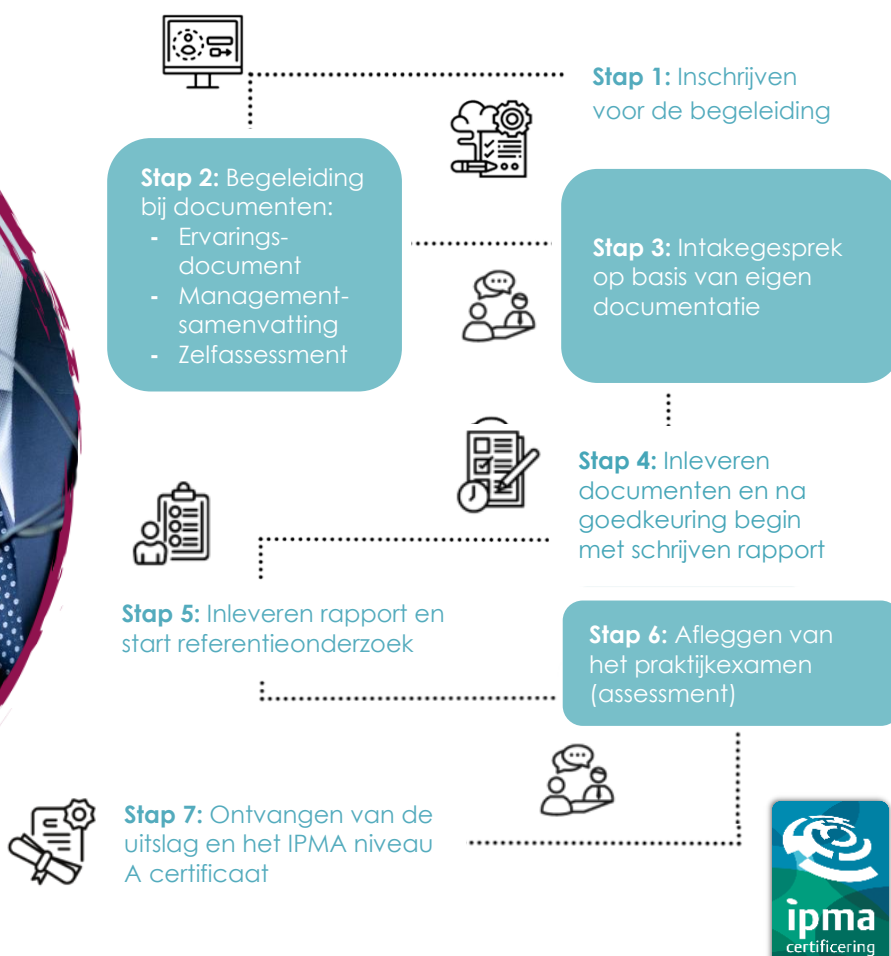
**Stap 1:** Inschrijven voor de begeleiding

**Stap 2:** Begeleiding bij documenten:
- Ervarings-document
- Management-samenvatting
- Zelfassessment

**Stap 3:** Intakegesprek op basis van eigen documentatie

**Stap 4:** Inleveren documenten en na goedkeuring begin met schrijven rapport

**Stap 5:** Inleveren rapport en start referentieonderzoek

**Stap 6:** Afleggen van het praktijkexamen (assessment)

**Stap 7:** Ontvangen van de uitslag en het IPMA niveau A certificaat

ipma
certificering